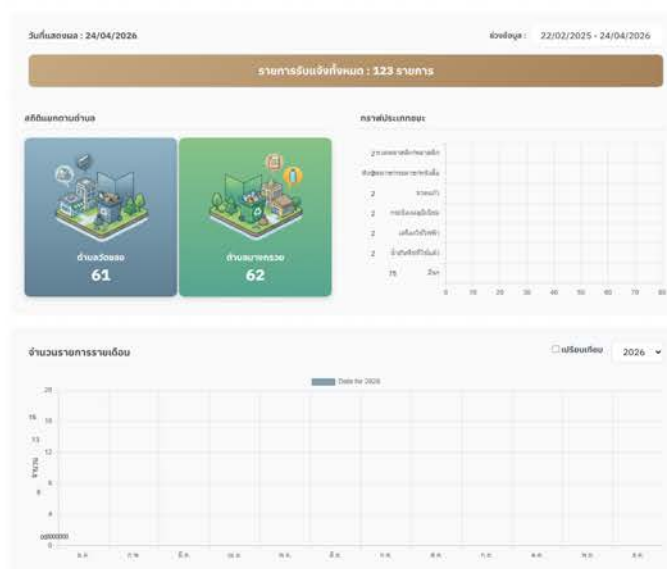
วันที่แสดงผล : 24/04/2026

ช่วงข้อมูล : 22/02/2025 - 24/04/2026

รายการรับแจ้งทั้งหมด : 123 รายการ

สถิติแยกตามตำบล

กราฟประเภทขยะ

ตำบลวัดชลอ
61

ตำบลบางกรวย
62

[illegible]

| | |
|---|---|
| 2 | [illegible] |
| | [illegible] |
| 2 | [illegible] |
| 2 | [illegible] |
| 2 | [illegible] |
| 2 | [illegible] |
| 75 | อื่นๆ |

0 10 20 30 40 50 60 70 80

จำนวนรายการรายเดือน

☐ เปรียบเทียบ 2026

Data for 2026

20
16 16
13
12
8
4
0000000
0

ม.ค. ก.พ. มี.ค. เม.ย. พ.ค. มิ.ย. ก.ค. ส.ค. ก.ย. ต.ค. พ.ย. ธ.ค.